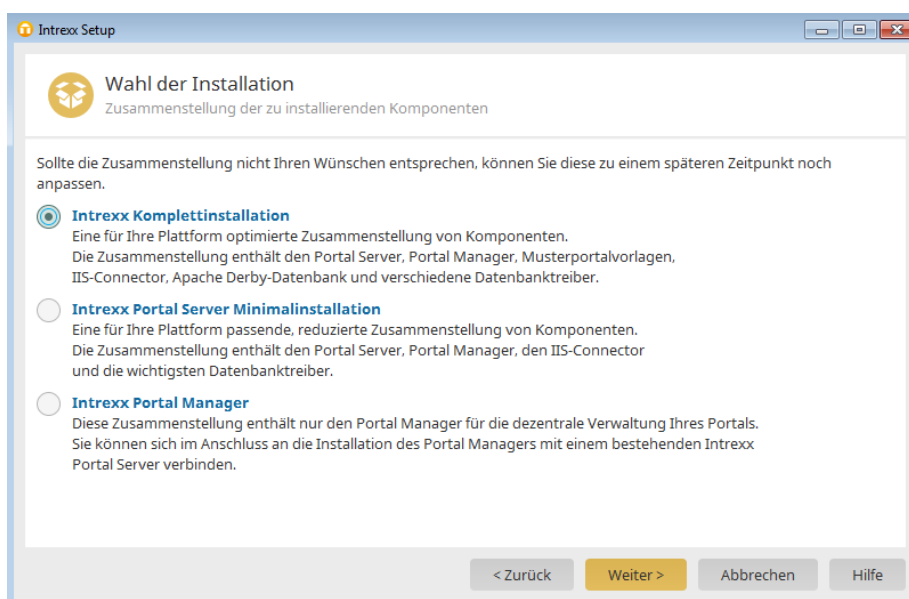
Intrexx Setup

Wahl der Installation
Zusammenstellung der zu installierenden Komponenten

Sollte die Zusammenstellung nicht Ihren Wünschen entsprechen, können Sie diese zu einem späteren Zeitpunkt noch anpassen.

Intrexx Komplettinstallation
Eine für Ihre Plattform optimierte Zusammenstellung von Komponenten.
Die Zusammenstellung enthält den Portal Server, Portal Manager, Musterportalvorlagen, IIS-Connector, Apache Derby-Datenbank und verschiedene Datenbanktreiber.

Intrexx Portal Server Minimalinstallation
Eine für Ihre Plattform passende, reduzierte Zusammenstellung von Komponenten.
Die Zusammenstellung enthält den Portal Server, Portal Manager, den IIS-Connector und die wichtigsten Datenbanktreiber.

Intrexx Portal Manager
Diese Zusammenstellung enthält nur den Portal Manager für die dezentrale Verwaltung Ihres Portals.
Sie können sich im Anschluss an die Installation des Portal Managers mit einem bestehenden Intrexx Portal Server verbinden.

< Zurück | Weiter > | Abbrechen | Hilfe